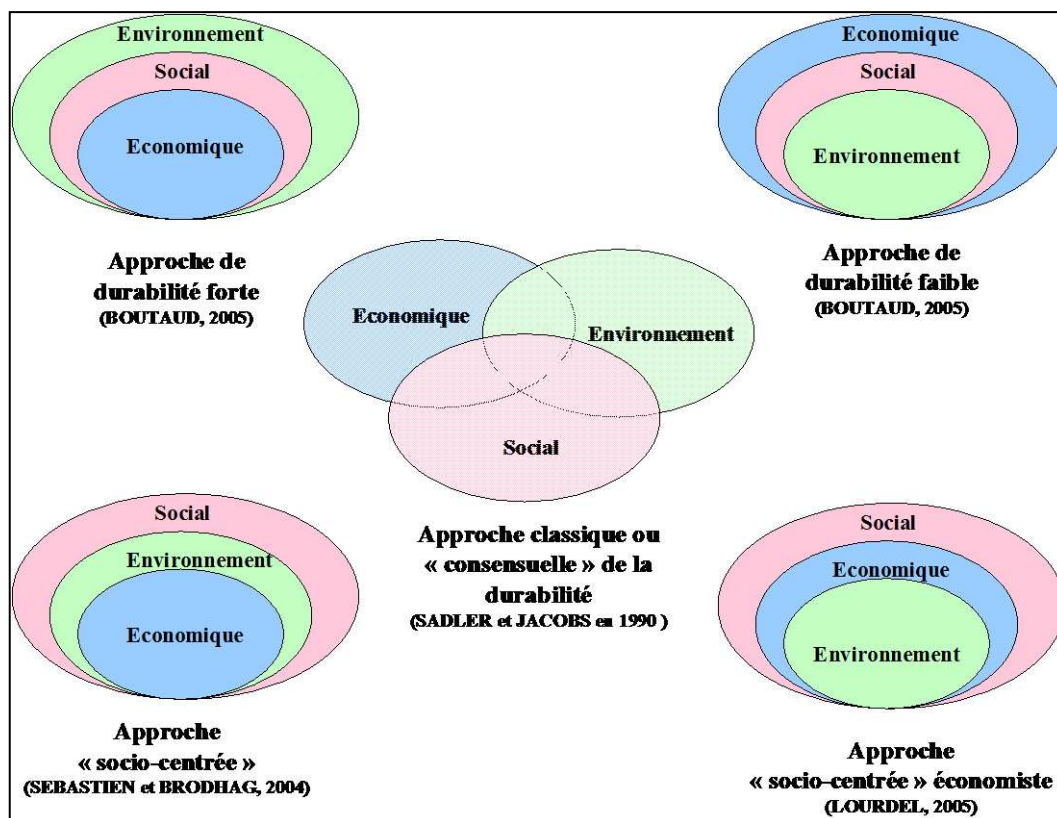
Environnement
Social
Economique

Approche de durabilité forte
(BOUTAUD, 2005)

Economique
Social
Environnement

Approche de durabilité faible
(BOUTAUD, 2005)

Economique
Environnement
Social

Approche classique ou « consensuelle » de la durabilité
(SADLER et JACOBS en 1990 )

Social
Environnement
Economique

Approche « socio-centrée »
(SEBASTIEN et BRODHAG, 2004)

Social
Economique
Environnement

Approche « socio-centrée » économiste
(LOURDEL, 2005)